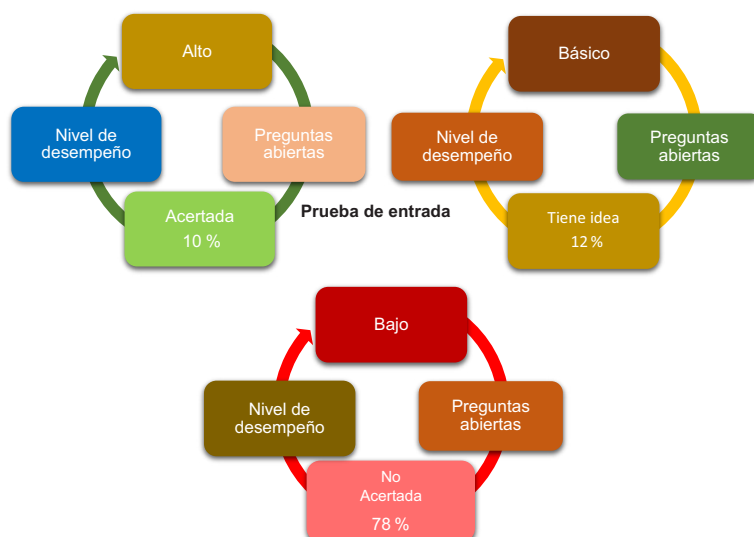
Alto

Preguntas abiertas

Acertada
10 %

Nivel de desempeño

Prueba de entrada

Básico

Preguntas abiertas

Tiene idea
12 %

Nivel de desempeño

Bajo

Preguntas abiertas

No Acertada
78 %

Nivel de desempeño